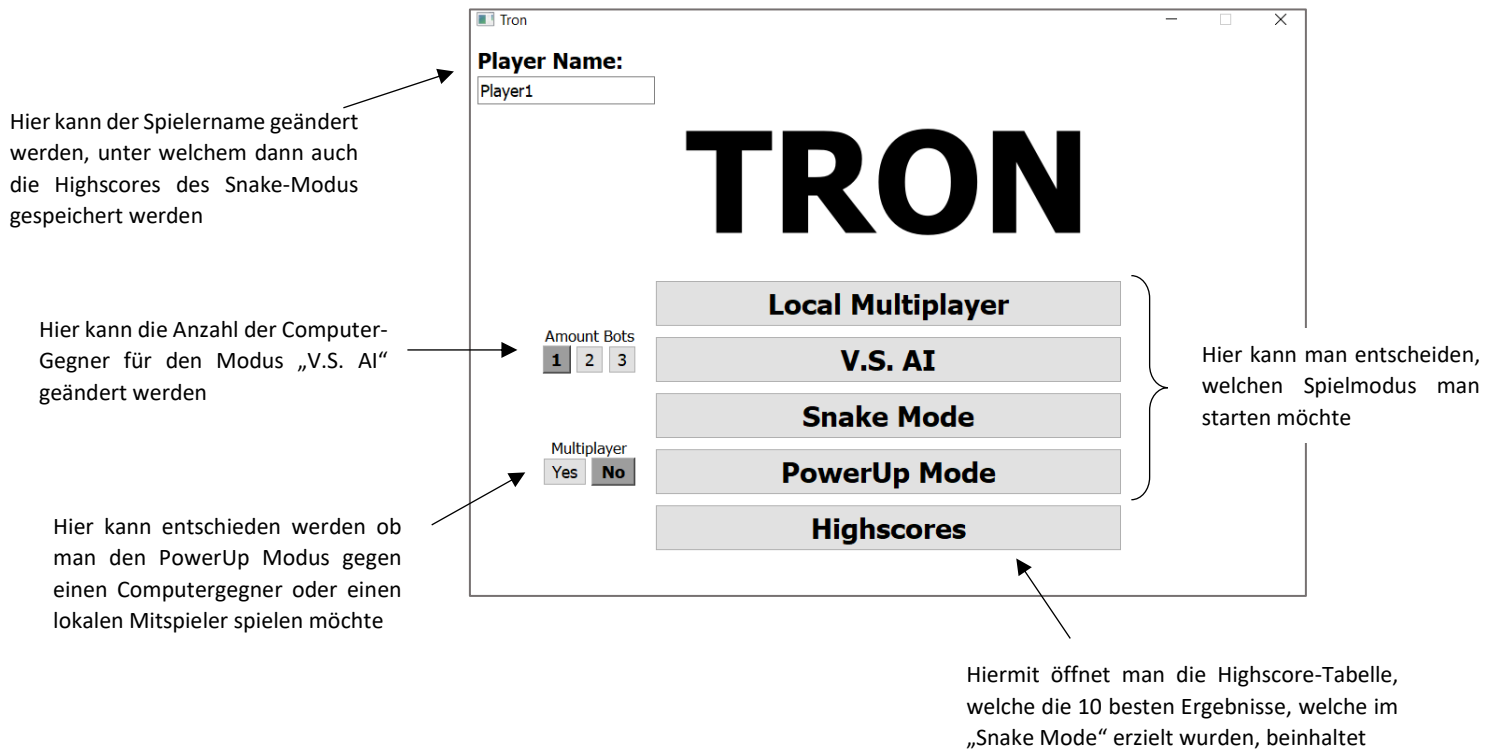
Tron

Player Name:

Player1

TRON

Hier kann der Spielername geändert werden, unter welchem dann auch die Highscores des Snake-Modus gespeichert werden

Hier kann die Anzahl der Computer-Gegner für den Modus „V.S. AI“ geändert werden

Amount Bots

1 2 3

Local Multiplayer

V.S. AI

Snake Mode

PowerUp Mode

Highscores

Hier kann man entscheiden, welchen Spielmodus man starten möchte

Multiplayer

Yes No

Hier kann entschieden werden ob man den PowerUp Modus gegen einen Computergegner oder einen lokalen Mitspieler spielen möchte

Hiermit öffnet man die Highscore-Tabelle, welche die 10 besten Ergebnisse, welche im „Snake Mode“ erzielt wurden, beinhaltet